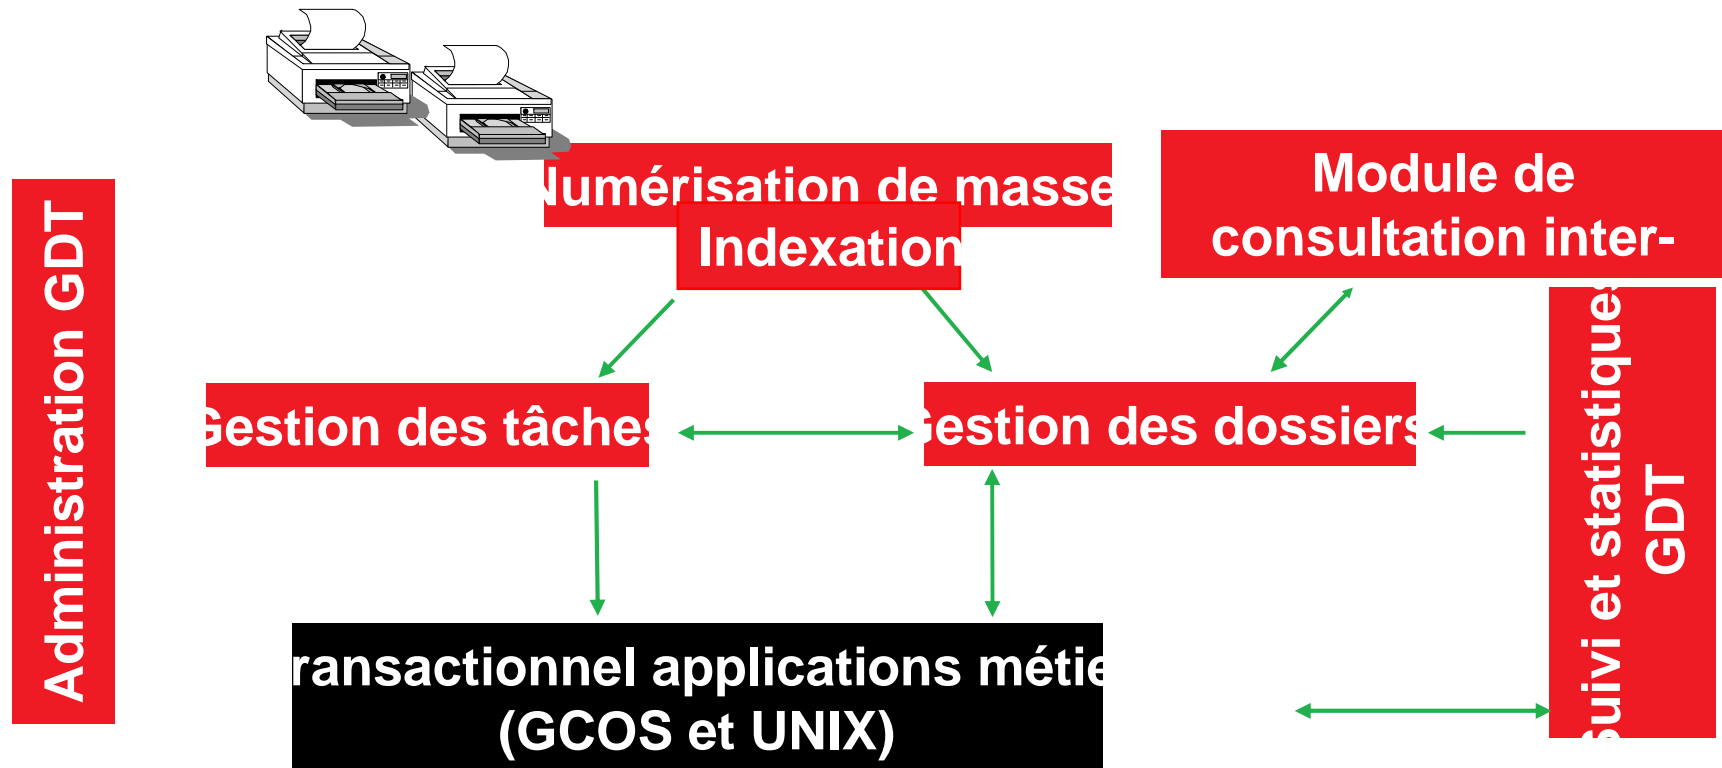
Administration GDT

Numérisation de masse

Indexation

Module de consultation inter-

Gestion des tâches

Gestion des dossiers

Suivi et statistiques GDT

Transactionnel applications métier (GCOS et UNIX)